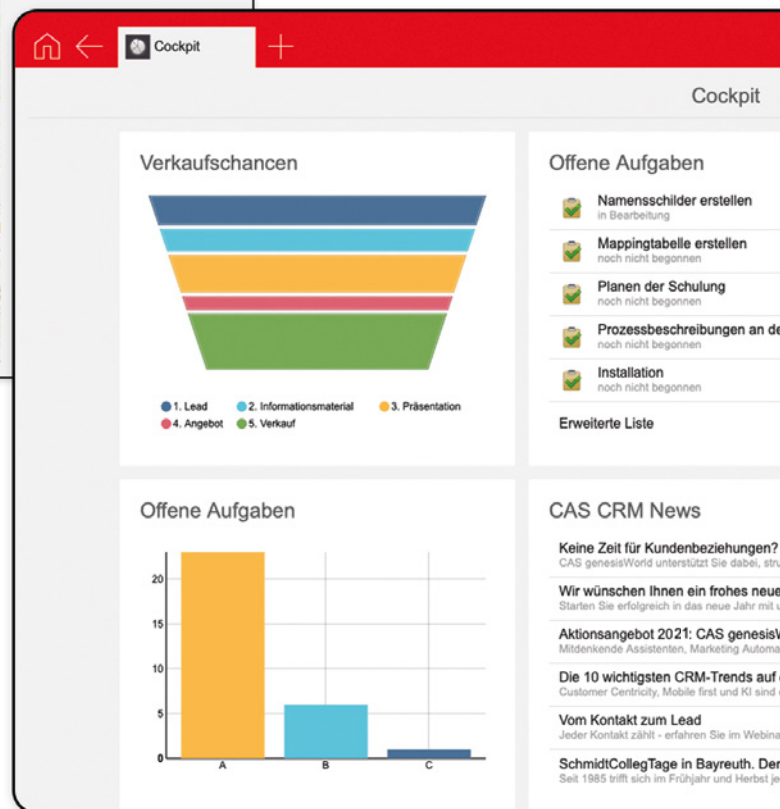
Cockpit

Cockpit

Verkaufschancen

1. Lead
2. Informationsmaterial
3. Präsentation
4. Angebot
5. Verkauf

Offene Aufgaben

Namensschilder erstellen
in Bearbeitung

Mappingtabelle erstellen
noch nicht begonnen

Planen der Schulung
noch nicht begonnen

Prozessbeschreibungen an de
noch nicht begonnen

Installation
noch nicht begonnen

Erweiterte Liste

Offene Aufgaben

20
15
10
5
0
A
B
C

CAS CRM News

Keine Zeit für Kundenbeziehungen?
CAS genesisWorld unterstützt Sie dabei, stru

Wir wünschen Ihnen ein frohes neue
Starten Sie erfolgreich in das neue Jahr mit u

Aktionsangebot 2021: CAS genesisW
Mitdenkende Assistenten, Marketing Automa

Die 10 wichtigsten CRM-Trends auf
Customer Centricity, Mobile first und KI sind

Vom Kontakt zum Lead
Jeder Kontakt zählt - erfahren Sie im Webina

SchmidtCollegTage in Bayreuth. Der
Seit 1985 trifft sich im Frühjahr und Herbst je